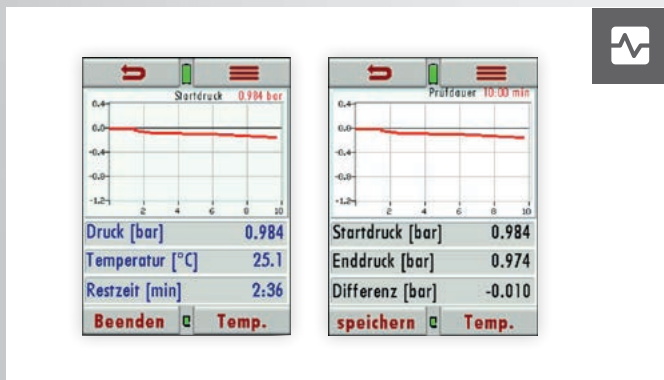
Startdruck 0.984 bar

0.4
0.0
-0.4
-0.8
-1.2
2 4 6 8 10

| Druck [bar] | 0.984 |
|---|---|
| Temperatur [°C] | 25.1 |
| Restzeit [min] | 2:36 |

Beenden Temp.

Prüfdauer 10:00 min

0.4
0.0
-0.4
-0.8
-1.2
2 4 6 8 10

| Startdruck [bar] | 0.984 |
|---|---|
| Enddruck [bar] | 0.974 |
| Differenz [bar] | -0.010 |

speichern Temp.